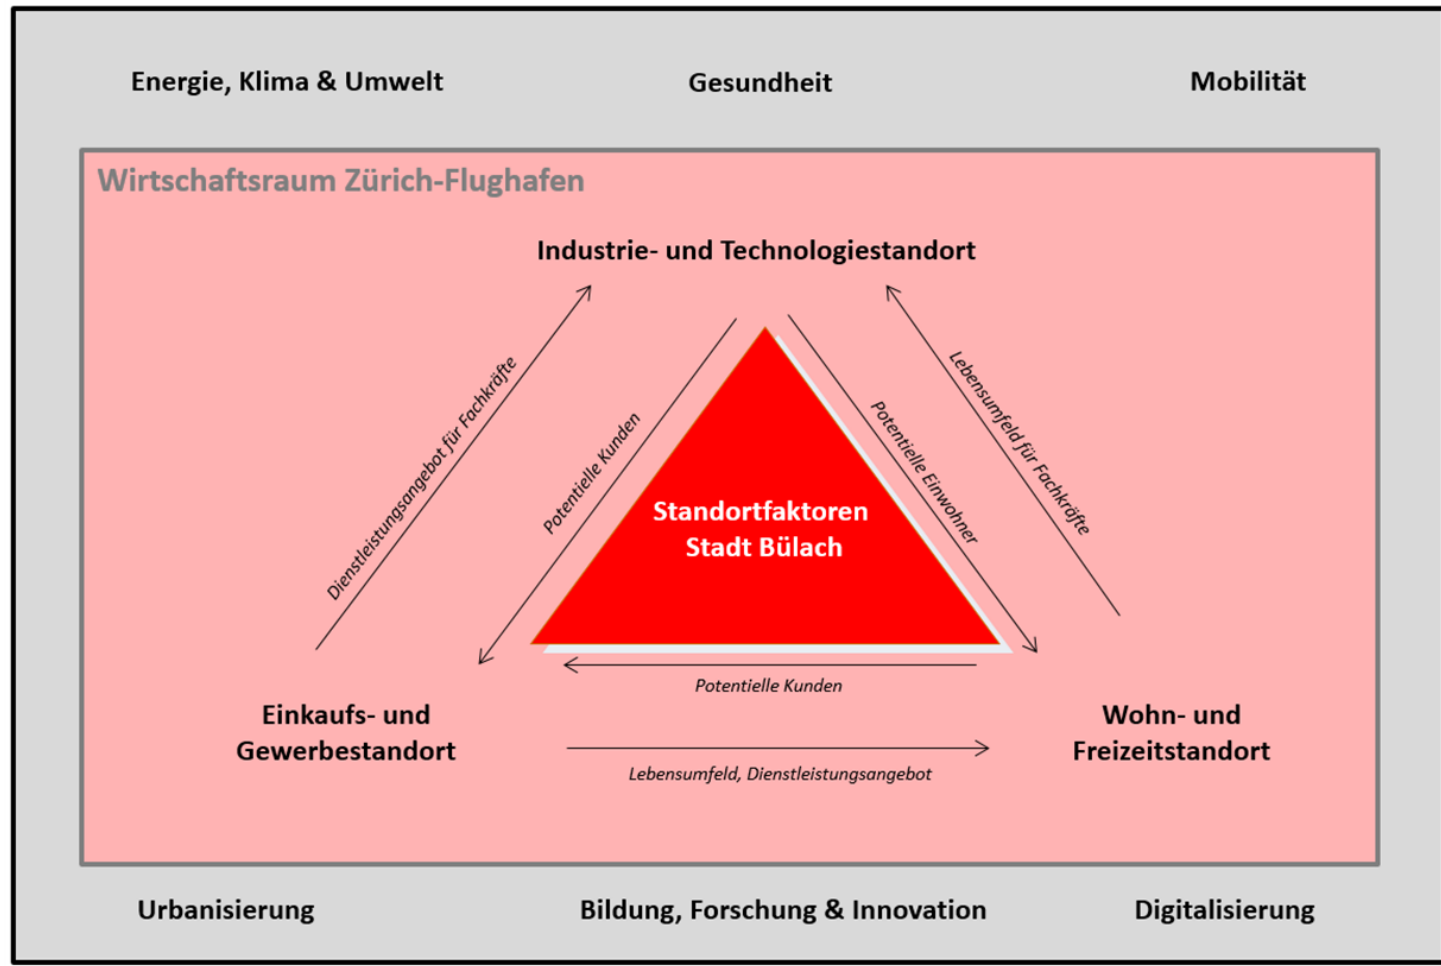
Energie, Klima & Umwelt

Gesundheit

Mobilität

Wirtschaftsraum Zürich-Flughafen

Industrie- und Technologiestandort

Dienstleistungsangebot für Fachkräfte

Potentielle Kunden

Standortfaktoren Stadt Bülach

Potentielle Einwohner

Lebensumfeld für Fachkräfte

Potentielle Kunden

Einkaufs- und Gewerbestandort

Lebensumfeld, Dienstleistungsangebot

Wohn- und Freizeitstandort

Urbanisierung

Bildung, Forschung & Innovation

Digitalisierung